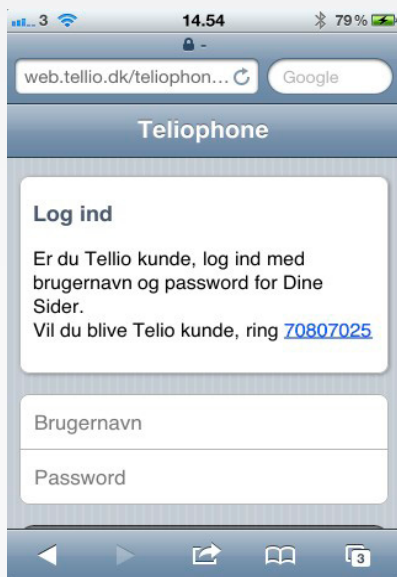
3 14.54 79%

web.tellio.dk/teliophon...

Google

Teliophone

Log ind

Er du Tellio kunde, log ind med brugernavn og password for Dine Sider.
Vil du blive Telio kunde, ring 70807025

Brugernavn

Password

3